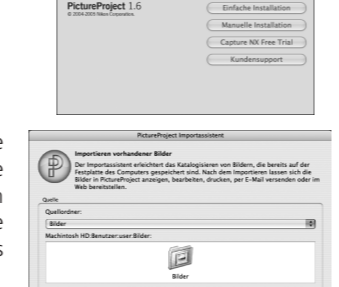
PictureProject 1.6
© 2004-2005 Nikon Corporation.

Einfache Installation
Manuelle Installation
Capture NX Free Trial
Kundensupport

e
e
n
e
s

PictureProject Importassistent

Importieren vorhandener Bilder
Der Importassistent erleichtert das Katalogisieren von Bildern, die bereits auf der Festplatte des Computers gespeichert sind. Nach dem Importieren lassen sich die Bilder in PictureProject anzeigen, bearbeiten, drucken, per E-Mail versenden oder im Web bereitstellen.

Quelle
Quellordner:
Bilder
Machintosh HD:Benutzer:user:Bilder:

Bilder